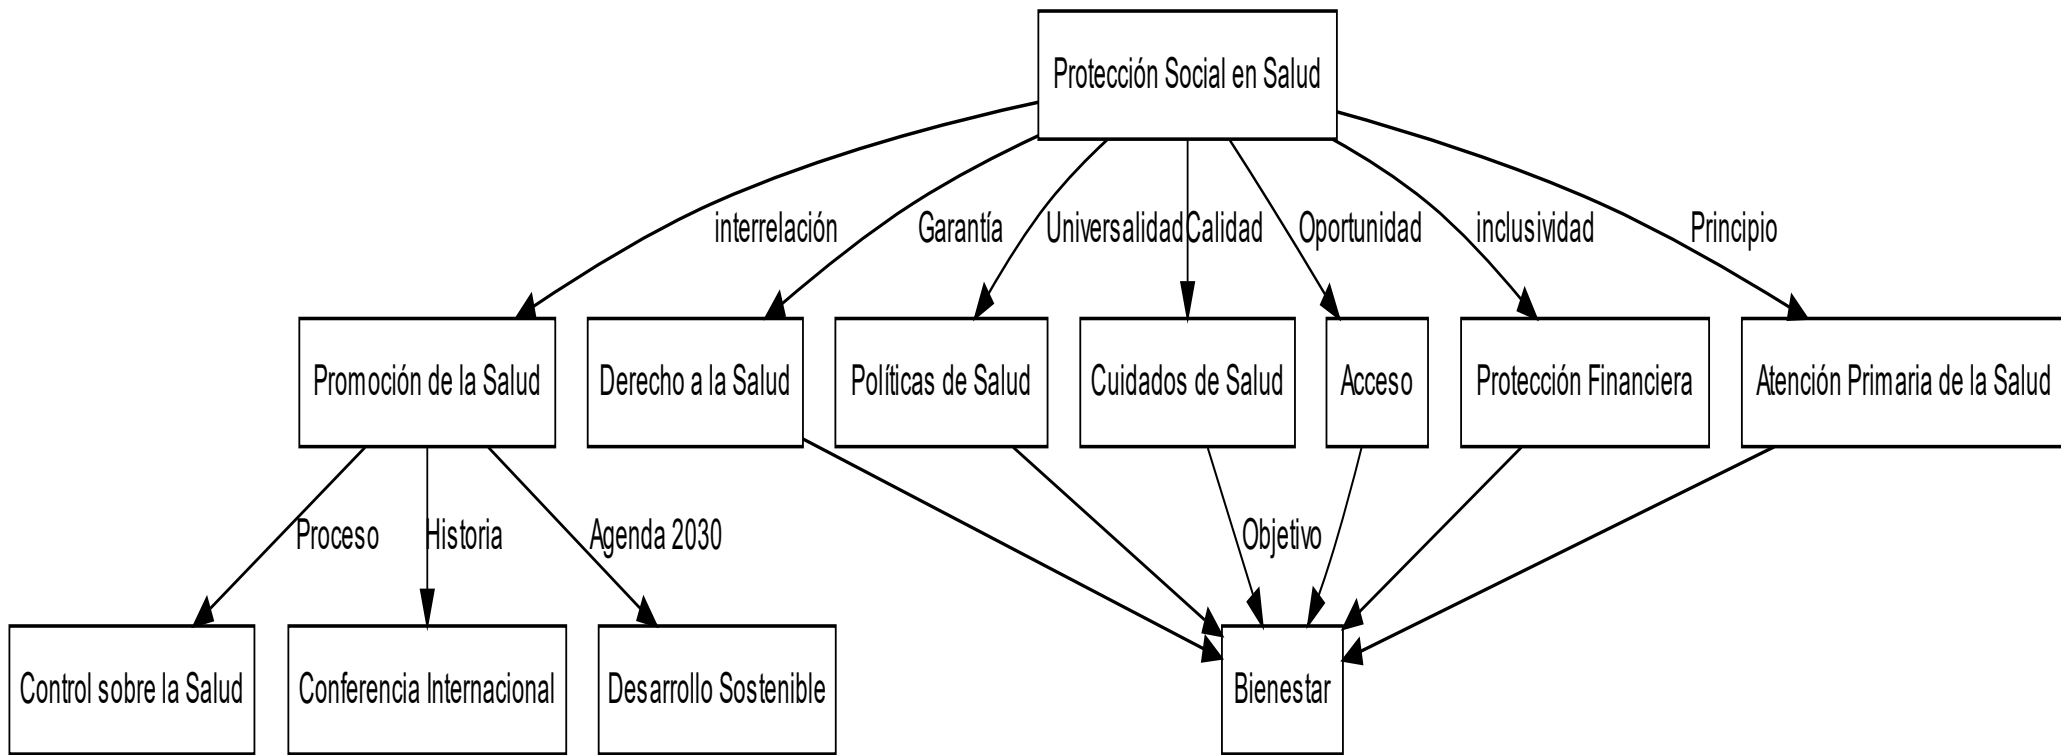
Protección Social en Salud

interrelación
Garantía
Universalidad
Calidad
Oportunidad
inclusividad
Principio

Promoción de la Salud
Derecho a la Salud
Políticas de Salud
Cuidados de Salud
Acceso
Protección Financiera
Atención Primaria de la Salud

Proceso
Historia
Agenda 2030
Objetivo

Control sobre la Salud
Conferencia Internacional
Desarrollo Sostenible
Bienestar